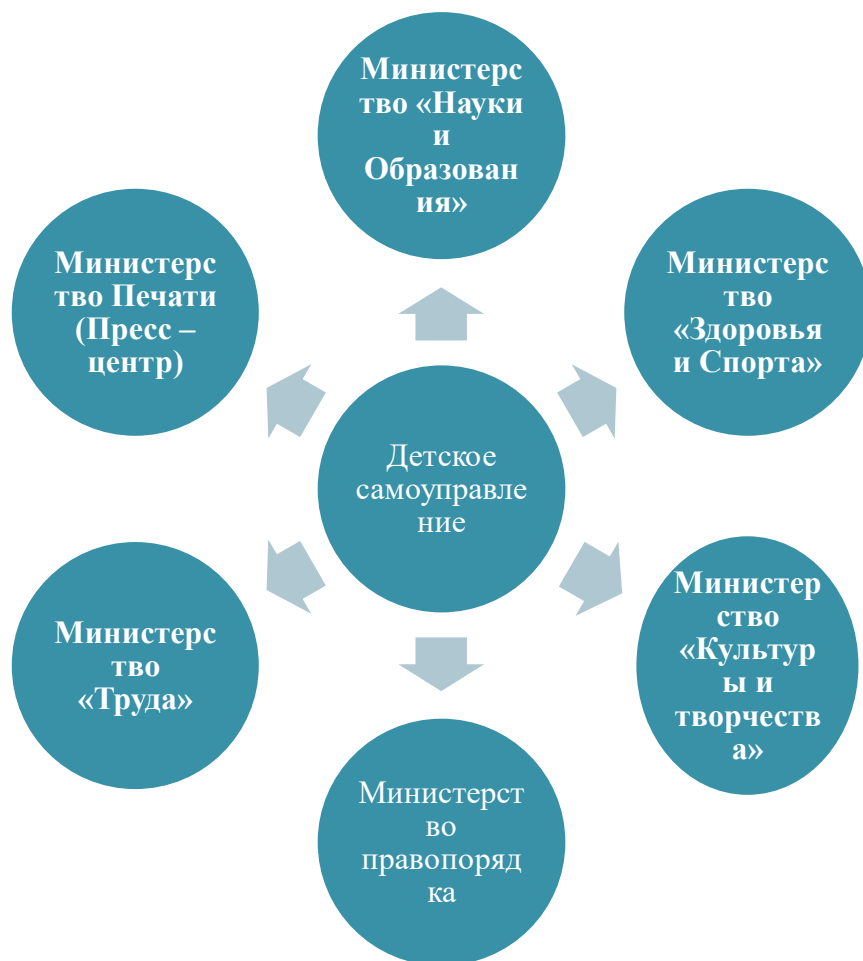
Министерство «Науки и Образования»

Министерство Печати (Пресс – центр)

Министерство «Здоровья и Спорта»

Детское самоуправление

Министерство «Труда»

Министерство «Культуры и творчества»

Министерство правопорядка